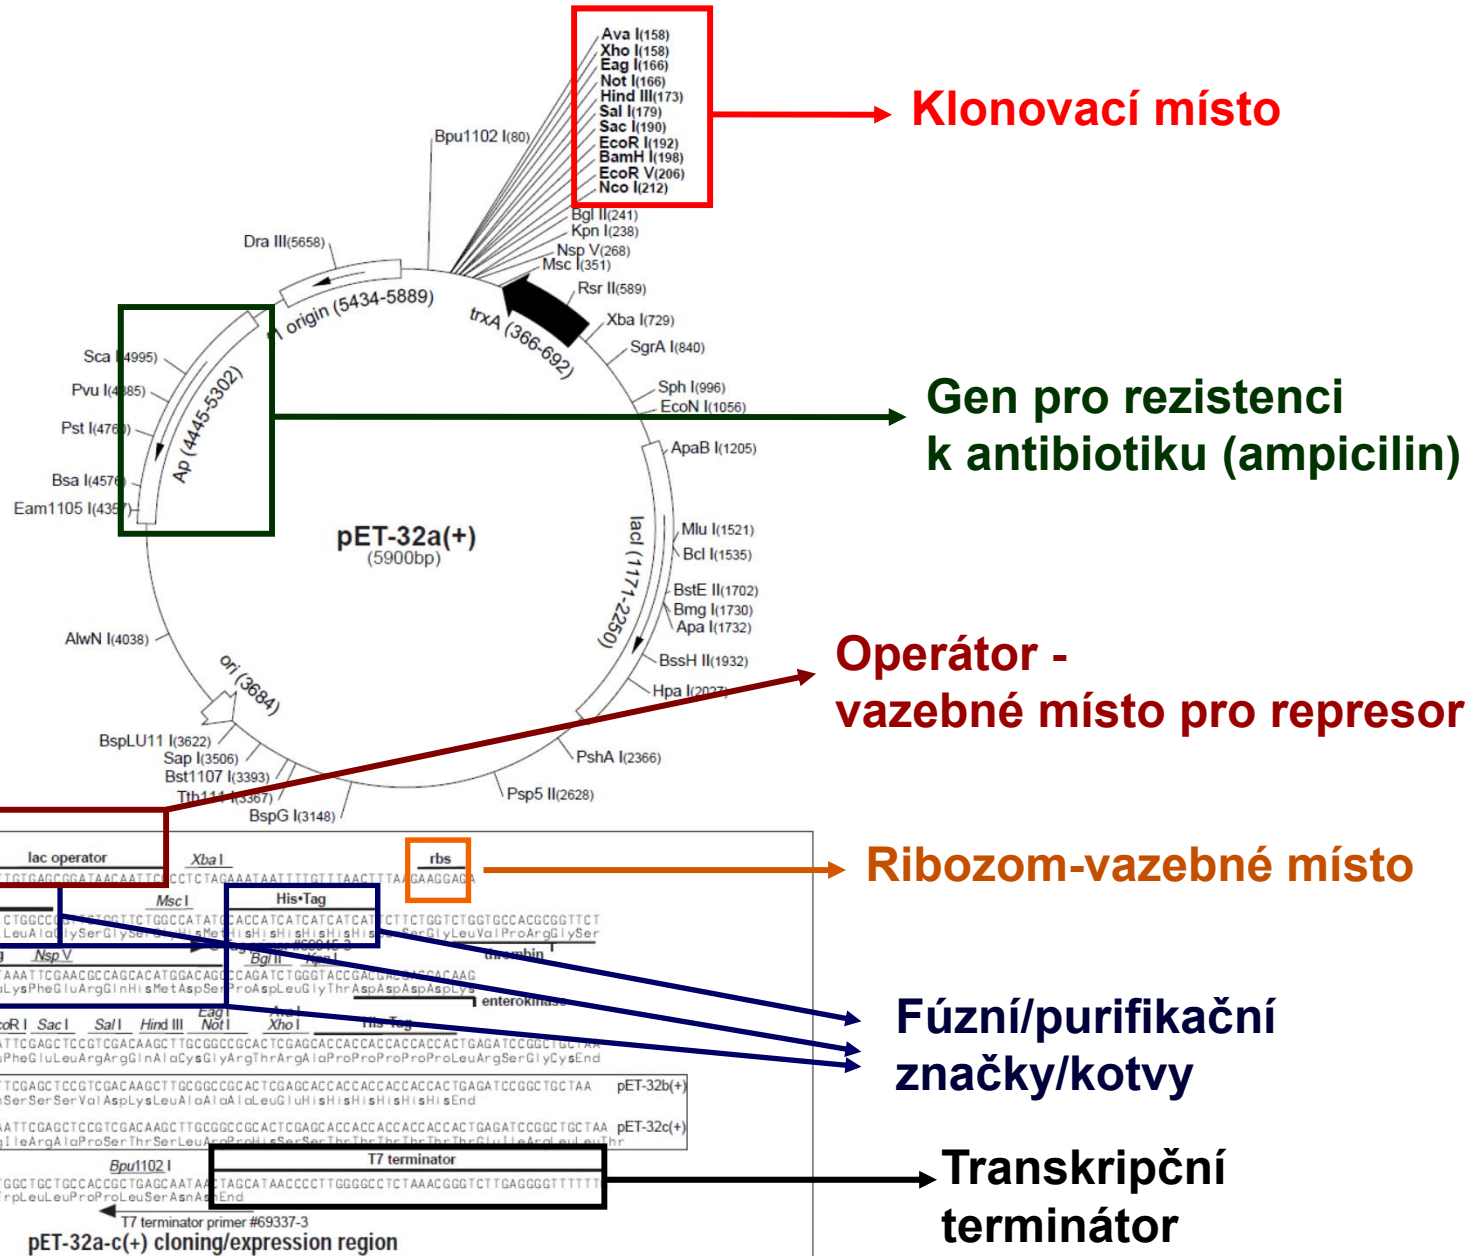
Ava I(158)
Xho I(158)
Eag I(166)
Not I(166)
Hind III(173)
Sal I(179)
Sac I(190)
EcoR I(192)
BamH I(198)
EcoR V(206)
Nco I(212)

Klonovací místo

Bpu1102 I(80)
Bgl II(241)
Kpn I(238)
Nsp V(268)
Msc I(351)
Dra III(5658)
Rsr II(589)
f1 origin (5434-5889)
trxA (366-692)
Xba I(729)
SgrA I(840)
Sca I(4995)
Pvu I(4885)
Pst I(4760)
Bsa I(4576)
Eam1105 I(4357)
Ap (4445-5302)
Sph I(996)
EcoN I(1056)

Gen pro rezistenci k antibiotiku (ampicilin)

ApaB I(1205)
pET-32a(+)
(5900bp)
lacI (1171-2250)
Mlu I(1521)
Bcl I(1535)
BstE II(1702)
Bmg I(1730)
Apa I(1732)
AlwN I(4038)
ori (3684)
BssH II(1932)
Hpa I(2027)

Operátor - vazebné místo pro represor

BspLU11 I(3622)
Sap I(3506)
Bst1107 I(3393)
Tth111 I(3367)
BspG I(3148)
Psp5 II(2628)
PshA I(2366)

lac operator
Xba I
rbs
TTGTGAGCGGATAACAATTCCCCTCTAGAAATAATTTTGTTTAACTTTAAGAAGGAGA

Ribozom-vazebné místo

Msc I
His•Tag
CTGGCC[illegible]TCTGGCCATATGCACCATCATCATCATCATTCTTCTGGTCTGGTGCCACGCGGTTCT
LeuAla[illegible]lySerGlySer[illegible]HisMetHisHisHisHisHisHis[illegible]SerGlyLeuValProArgGlySer
thrombin
Nsp V
Bgl II
Kpn I
AAATTCGAACGCCAGCACATGGACAGCCCAGATCTGGGTACCGACGACGACGACAAG
LysPheGluArgGlnHisMetAspSerProAspLeuGlyThrAspAspAspAspLys
enterokinase

Fúzní/purifikační značky/kotvy

coR I
Sac I
Sal I
Hind III
Eag I
Not I
Ava I
Xho I
His•Tag
ATTCGAGCTCCGTCGACAAGCTTGCGGCCGCACTCGAGCACCACCACCACCACCACTGAGATCCGGCTGCTAA
PheGluLeuArgArgGlnAlaCysGlyArgThrArgAlaProProProProProLeuArgSerGlyCysEnd
TTCGAGCTCCGTCGACAAGCTTGCGGCCGCACTCGAGCACCACCACCACCACCACTGAGATCCGGCTGCTAA pET-32b(+)
SerSerSerValAspLysLeuAlaAlaAlaLeuGluHisHisHisHisHisHisEnd
ATTCGAGCTCCGTCGACAAGCTTGCGGCCGCACTCGAGCACCACCACCACCACCACTGAGATCCGGCTGCTAA pET-32c(+)
IleArgAlaProSerThrSerLeuArgProHisSerSerThrThrThrThrThrThrGluIleArgLeuLeuThr
Bpu1102 I
T7 terminator
GGCTGCTGCCACCGCTGAGCAATAACTAGCATAACCCCTTGGGGCCTCTAAACGGGTCTTGAGGGGTTTTT
rpLeuLeuProProLeuSerAsnAsnEnd
T7 terminator primer #69337-3
pET-32a-c(+) cloning/expression region

Transkripční terminátor